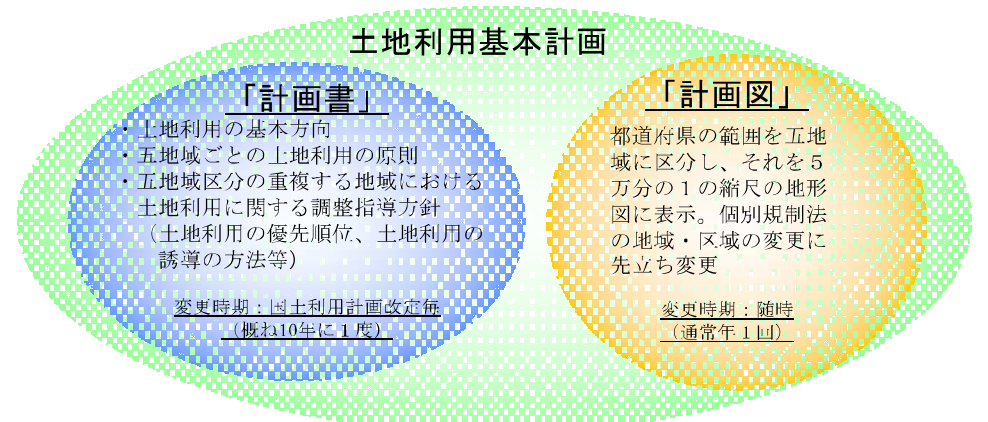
土地利用基本計画

「計画書」

・土地利用の基本方向
・五地域ごとの土地利用の原則
・五地域区分の重複する地域における土地利用に関する調整指導方針
（土地利用の優先順位、土地利用の誘導の方法等）

変更時期：国土利用計画改定毎
（概ね10年に１度）

「計画図」

都道府県の範囲を五地域に区分し、それを５万分の１の縮尺の地形図に表示。個別規制法の地域・区域の変更に先立ち変更

変更時期：随時
（通常年１回）